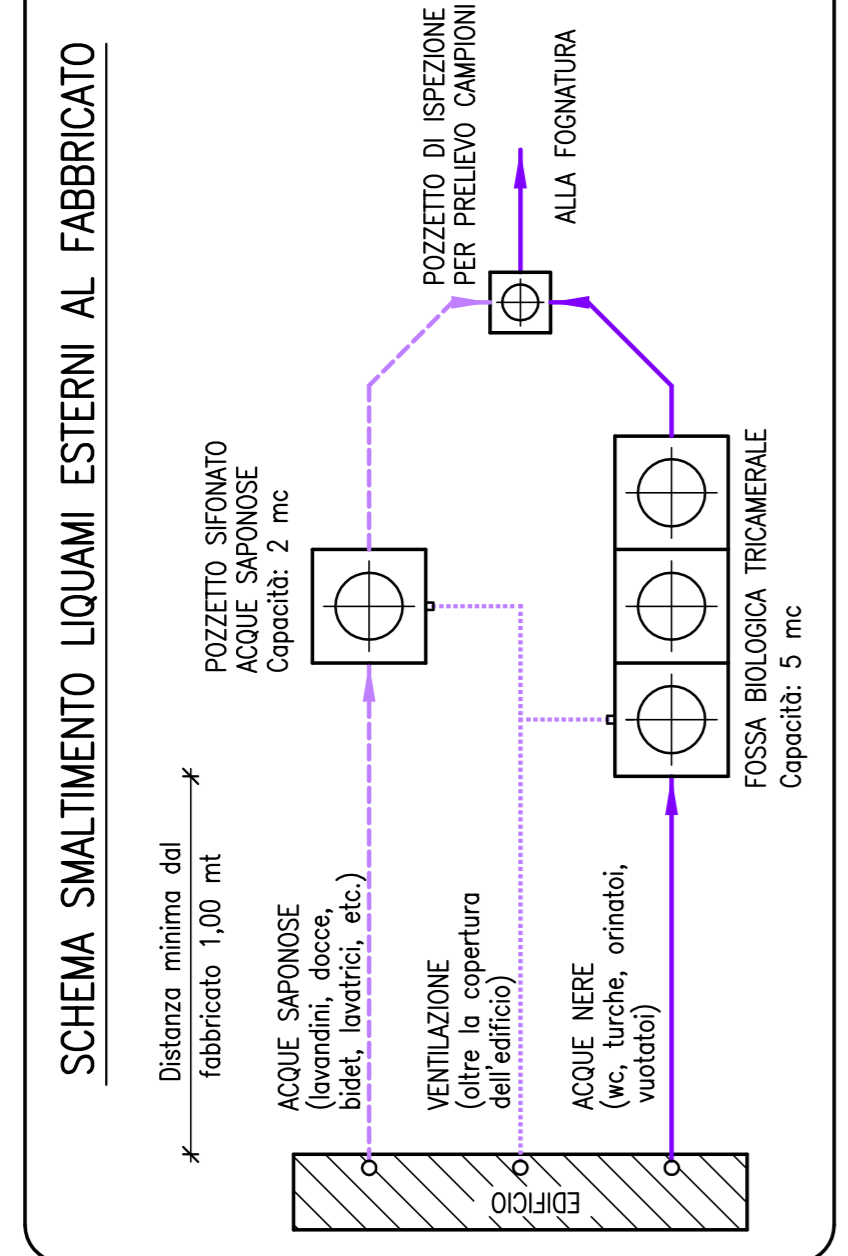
SCHEMA SMALTIMENTO LIQUAMI ESTERNI AL FABBRICATO

Distanza minima dal fabbricato 1,00 mt

ACQUE SAPONOSE (lavandini, docce, bidet, lavatrici, etc.)

VENTILAZIONE (oltre la copertura dell'edificio)

ACQUE NERE (wc, turche, orinatoi, vuotatoi)

EDIFICIO

POZZETTO SIFONATO ACQUE SAPONOSE Capacità: 2 mc

FOSSA BIOLOGICA TRICAMERALE Capacità: 5 mc

POZZETTO DI ISPEZIONE PER PRELIEVO CAMPIONI

ALLA FOGNATURA